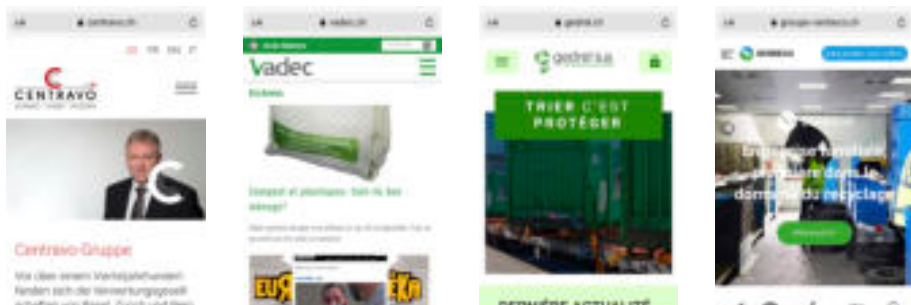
centravo.ch

CENTRAVO

Centravo-Gruppe

vadec.ch

Vadec

Compost et plastiques : bien ou bien mélangé?

gedrel.ch

gedrel sa

TRIER C'EST PROTÉGER

DERNIÈRE ACTUALITÉ

groupe-serbeco.ch

serbeco

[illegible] dans le domaine du recyclage